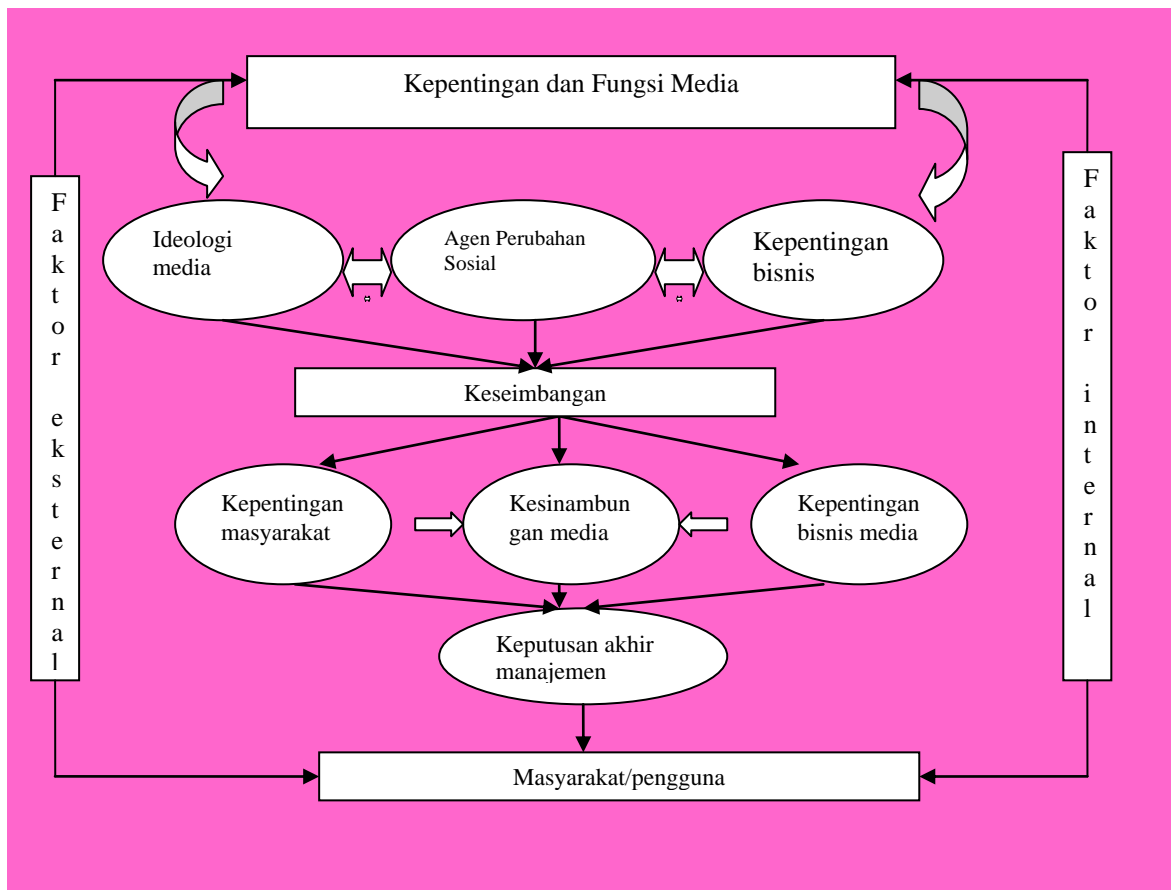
Kepentingan dan Fungsi Media

Faktor eksternal

Ideologi media

Agen Perubahan Sosial

Kepentingan bisnis

Faktor internal

Keseimbangan

Kepentingan masyarakat

Kesinambun gan media

Kepentingan bisnis media

Keputusan akhir manajemen

Masyarakat/pengguna